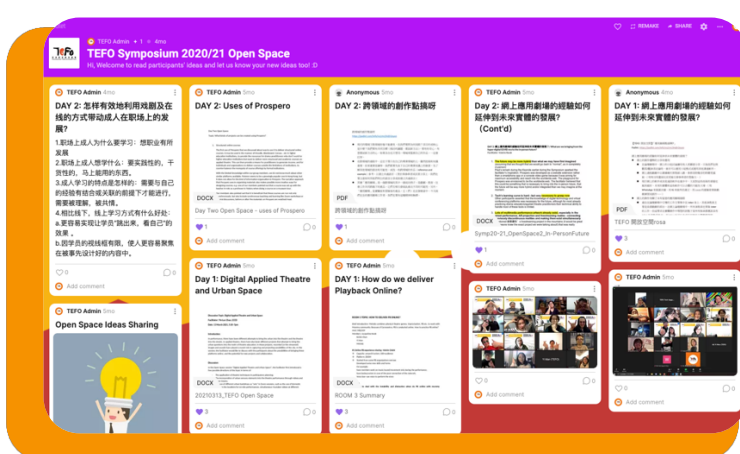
TEFO Admin + 1 4mo

TEFO Symposium 2020/21 Open Space

Hi, Welcome to read participants' ideas and let us know your new ideas too! :D

REMAKE SHARE

TEFO Admin 4mo

DAY 2: 怎样有效地利用戏剧及在线的方式带动成人在职场上的发展

1.职场上成人为什么要学习：想职业有所发展
2.职场上成人想学什么：要实践性的，干货性的，马上能用的东西。
3.成人学习的特点是怎样的：需要与自己的经验有结合或关联的前提下才能进行，需要被理解，被共情。
4.相比线下，线上学习方式有什么好处：
a.更容易实现让学员"跳出来，看自己"的效果。
b.因学员的视线框有限，使人更容易聚焦在被事先设计好的内容中。

1

Add comment

TEFO Admin 5mo

Open Space Ideas Sharing

TEFO Admin 5mo

DAY 2: Uses of Prospero

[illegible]

DOCX

Day Two Open Space - uses of Prospero

1

Add comment

TEFO Admin 5mo

DAY 1: Digital Applied Theatre and Urban Space

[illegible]

DOCX

20210313_TEFO Open Space

3

Add comment

Anonymous 5mo

DAY 2: 跨領域的創作點搞呀

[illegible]

PDF

跨領域的創作點搞呀

1

Add comment

TEFO Admin 5mo

DAY 1: How do we deliver Playback Online?

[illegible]

DOCX

ROOM 3 Summary

3

Add comment

TEFO Admin 5mo

Day 2: 網上應用劇場的經驗如何延伸到未來實體的發展？（Cont'd)

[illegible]

DOCX

Symp20-21_OpenSpace2_In-PersonFuture

1

Add comment

1

Add comment

Anonymous 5mo

DAY 1: 網上應用劇場的經驗如何延伸到未來實體的發展

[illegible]

PDF

TEFO 開放空間rosa

Add comment

Add comment